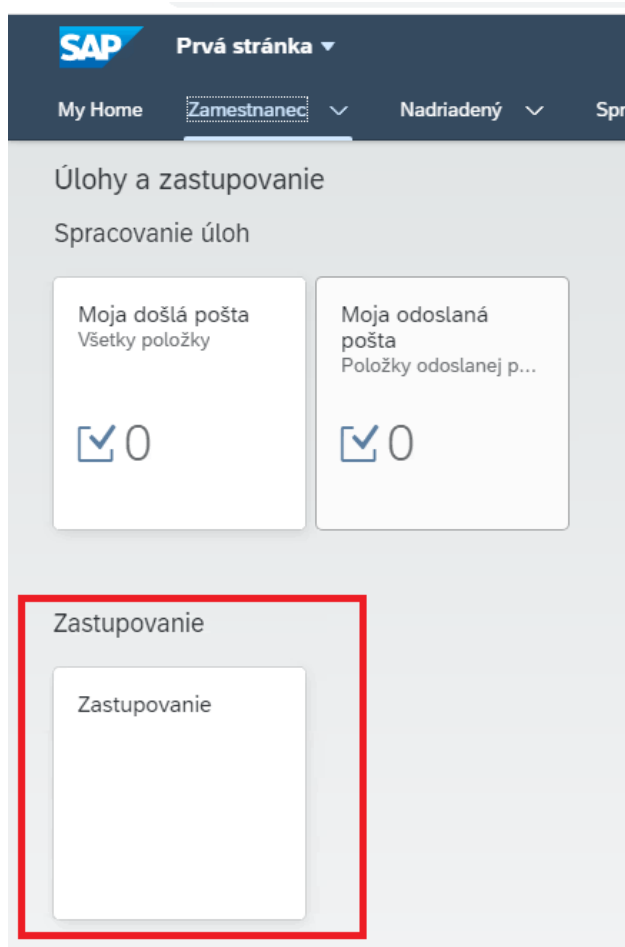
SAP Prvá stránka ▾

My Home Zamestnanec ∨ Nadriadený ∨ Spr

Úlohy a zastupovanie

Spracovanie úloh

Moja došlá pošta
Všetky položky

0

Moja odoslaná pošta
Položky odoslanej p...

0

Zastupovanie

Zastupovanie